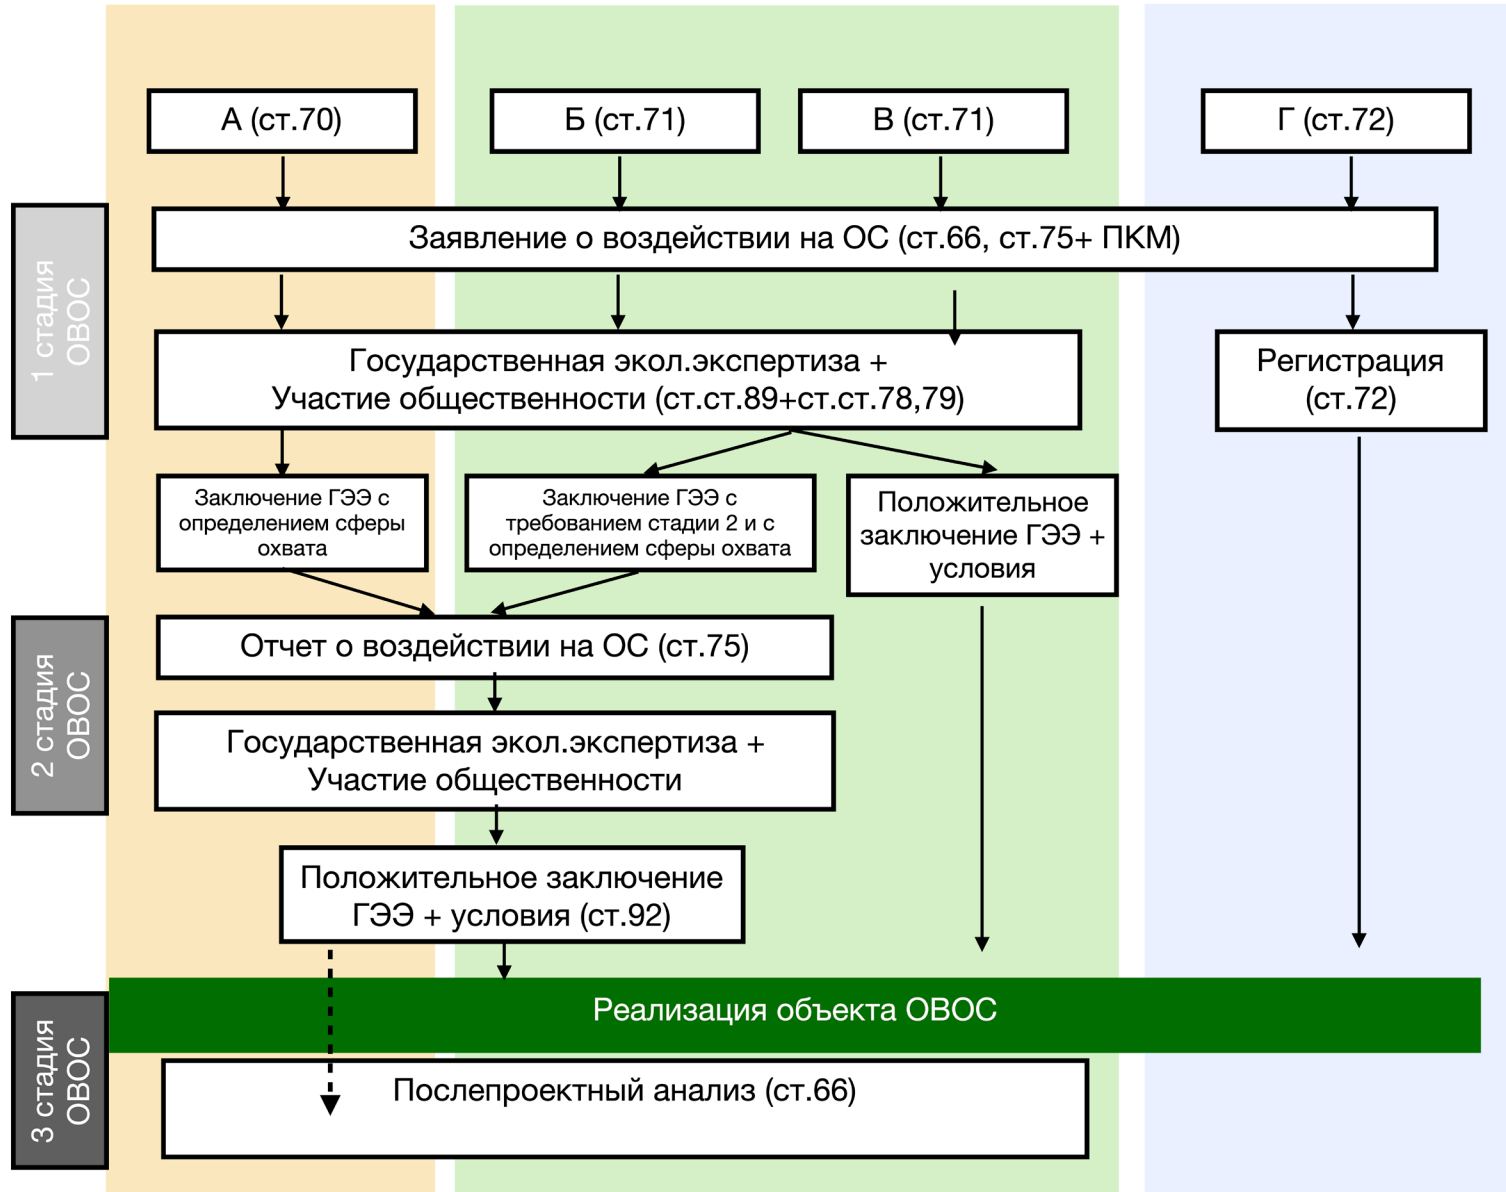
А (ст.70)

Б (ст.71)

В (ст.71)

Г (ст.72)

1 стадия ОВОС

Заявление о воздействии на ОС (ст.66, ст.75+ ПКМ)

Государственная экол.экспертиза + Участие общественности (ст.ст.89+ст.ст.78,79)

Регистрация (ст.72)

Заключение ГЭЭ с определением сферы охвата

Заключение ГЭЭ с требованием стадии 2 и с определением сферы охвата

Положительное заключение ГЭЭ + условия

2 стадия ОВОС

Отчет о воздействии на ОС (ст.75)

Государственная экол.экспертиза + Участие общественности

Положительное заключение ГЭЭ + условия (ст.92)

Реализация объекта ОВОС

3 стадия ОВОС

Послепроектный анализ (ст.66)